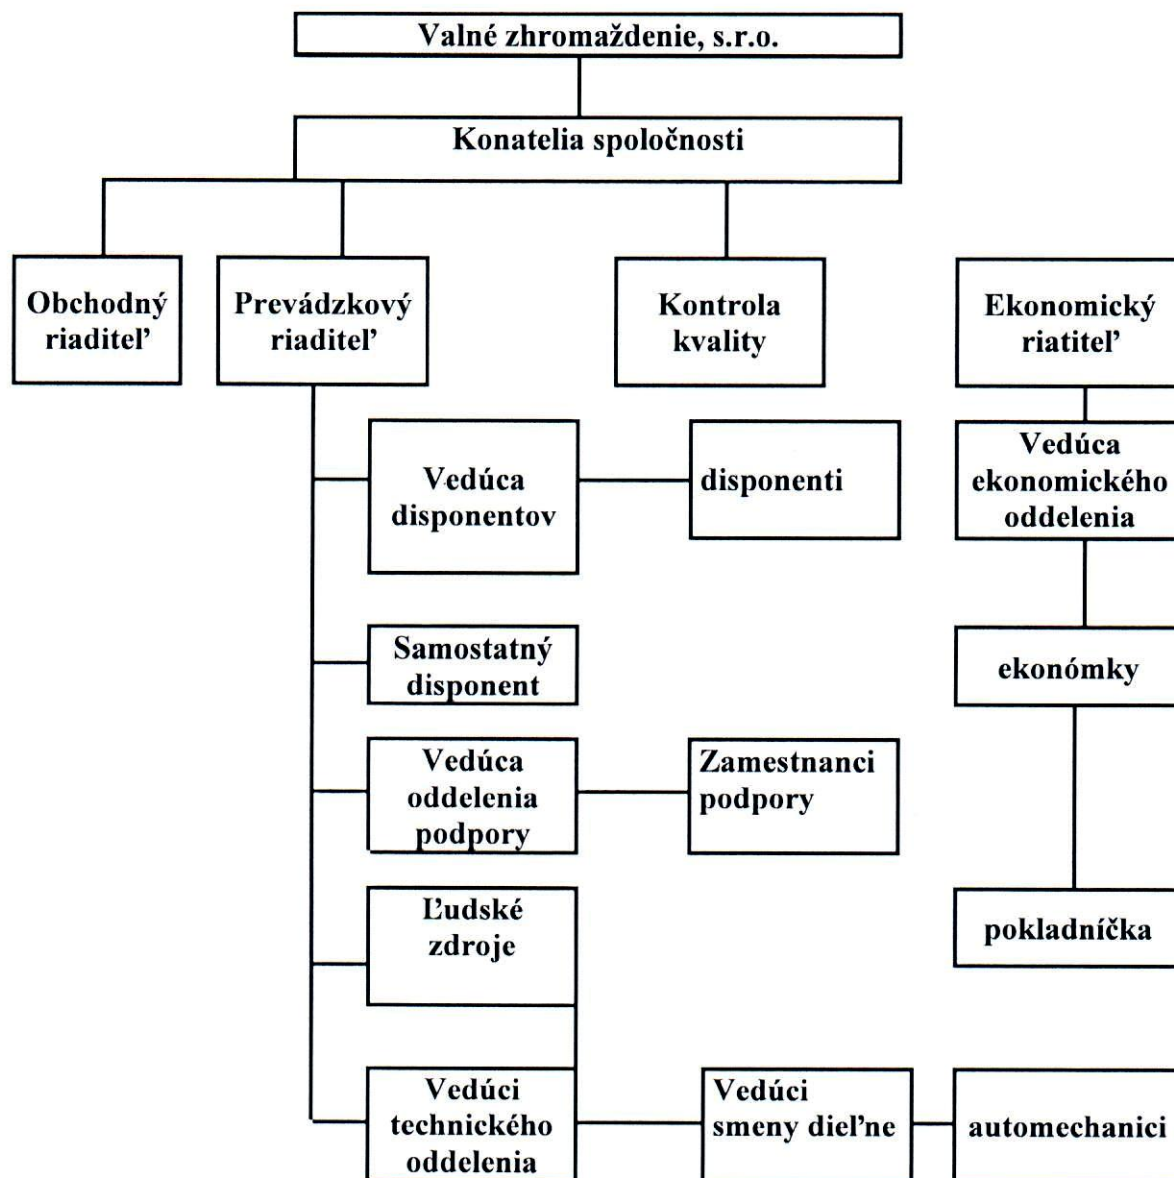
Valné zhromaždenie, s.r.o.

Konatelia spoločnosti

Obchodný riaditel'

Prevádzkový riaditel'

Kontrola kvality

Ekonomický riatitel'

Vedúca disponentov

disponenti

Vedúca ekonomického oddelenia

Samostatný disponent

ekonómky

Vedúca oddelenia podpory

Zamestnanci podpory

Ľudské zdroje

pokladníčka

Vedúci technického oddelenia

Vedúci smeny diel'ne

automechanici